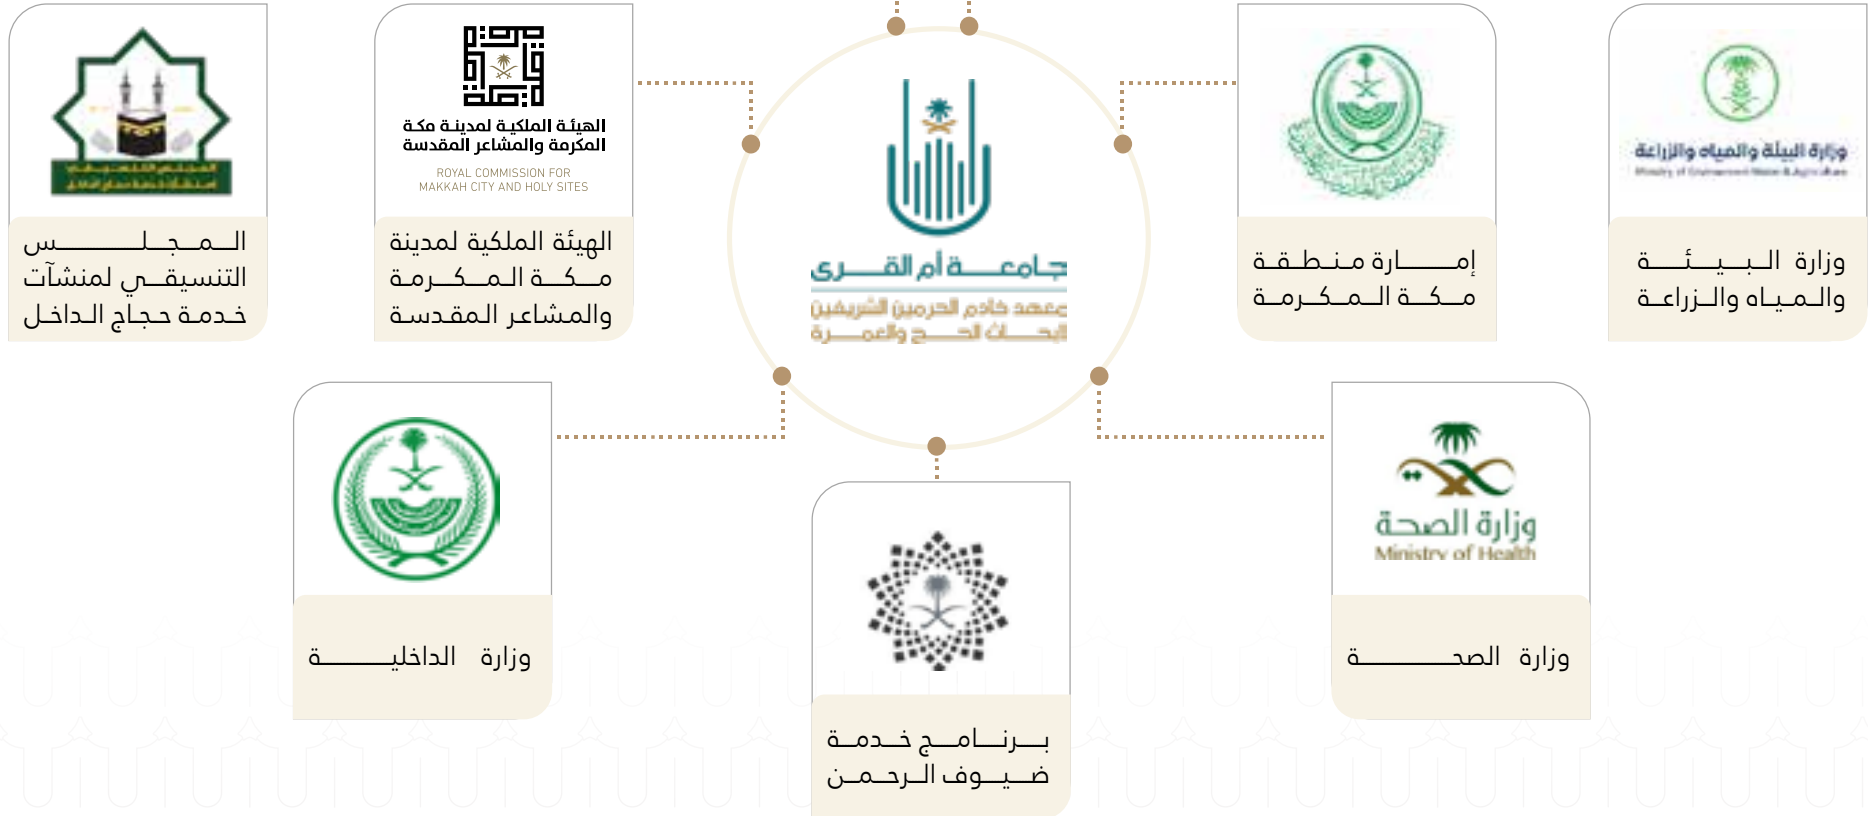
المجلس التنسيقي لمنشآت خدمة حجاج الداخل

الهيئة الملكية لمدينة مكة المكرمة والمشاعر المقدسة
ROYAL COMMISSION FOR MAKKAH CITY AND HOLY SITES

الهيئة الملكية لمدينة مكة المكرمة والمشاعر المقدسة

جامعة أم القرى
معهد خادم الحرمين الشريفين لأبحاث الحج والعمرة

إمارة منطقة مكة المكرمة

وزارة البيئة والمياه والزراعة
Ministry of Environment Water & Agriculture

وزارة البيئة والمياه والزراعة

وزارة الداخلية

وزارة الصحة
Ministry of Health

وزارة الصحة

برنامج خدمة ضيوف الرحمن